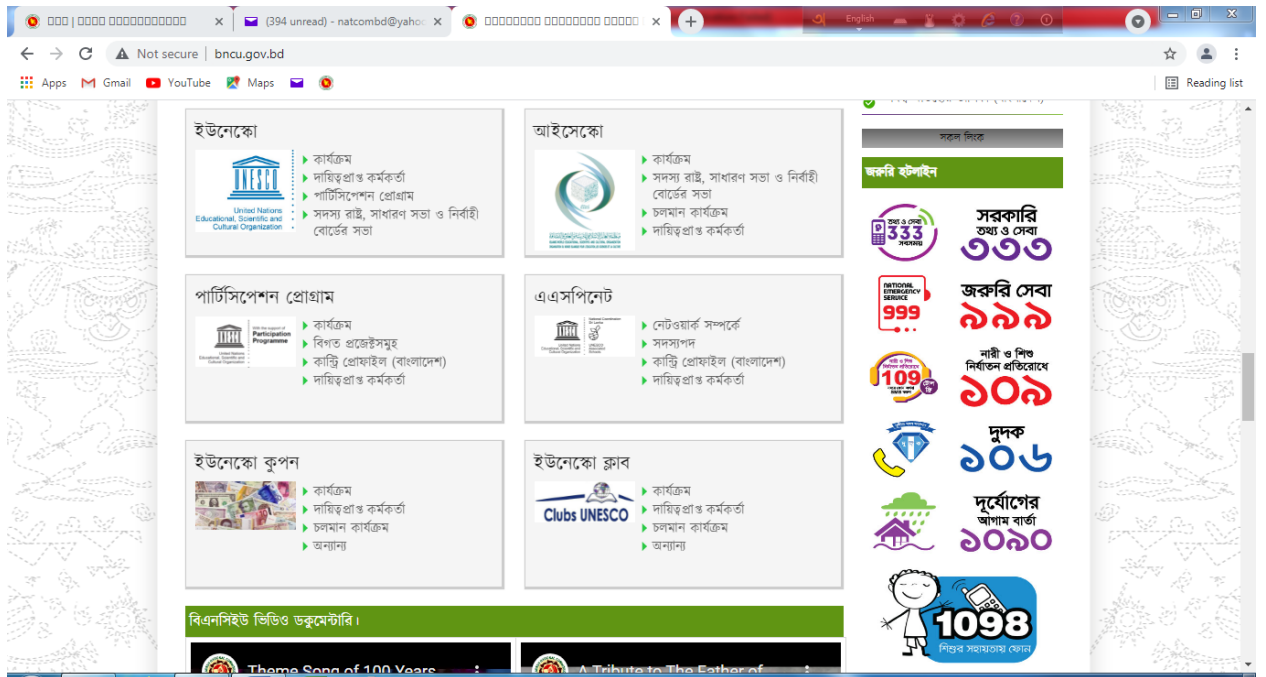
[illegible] | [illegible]
(394 unread) - natcombd@yahoo
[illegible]
English
Not secure | bncu.gov.bd
Apps Gmail YouTube Maps
Reading list

ইউনেস্কো
UNESCO
United Nations Educational, Scientific and Cultural Organization
কার্যক্রম
দায়িত্বপ্রাপ্ত কর্মকর্তা
পার্টিসিপেশন প্রোগ্রাম
সদস্য রাষ্ট্র, সাধারণ সভা ও নির্বাহী বোর্ডের সভা

আইসেস্কো
কার্যক্রম
সদস্য রাষ্ট্র, সাধারণ সভা ও নির্বাহী বোর্ডের সভা
চলমান কার্যক্রম
দায়িত্বপ্রাপ্ত কর্মকর্তা

পার্টিসিপেশন প্রোগ্রাম
With the support of Participation Programme
United Nations Educational, Scientific and Cultural Organization
কার্যক্রম
বিগত প্রজেক্টসমূহ
কান্ট্রি প্রোফাইল (বাংলাদেশ)
দায়িত্বপ্রাপ্ত কর্মকর্তা

এএসপিনেট
কার্যক্রম
নেটওয়ার্ক সম্পর্কে
সদস্যপদ
কান্ট্রি প্রোফাইল (বাংলাদেশ)
দায়িত্বপ্রাপ্ত কর্মকর্তা

ইউনেস্কো কুপন
কার্যক্রম
দায়িত্বপ্রাপ্ত কর্মকর্তা
চলমান কার্যক্রম
অন্যান্য

ইউনেস্কো ক্লাব
Clubs UNESCO
কার্যক্রম
দায়িত্বপ্রাপ্ত কর্মকর্তা
চলমান কার্যক্রম
অন্যান্য

বিএনসিইউ ভিডিও ডকুমেন্টারি।
Theme Song of 100 Years
A Tribute to The Father of

সকল লিংক
জরুরি হটলাইন
তথ্য ও সেবা 333
সরকারি তথ্য ও সেবা ৩৩৩
NATIONAL EMERGENCY SERVICE 999
জরুরি সেবা ৯৯৯
109
নারী ও শিশু নির্যাতন প্রতিরোধে ১০৯
দুদক ১০৬
দুর্যোগের আগাম বার্তা ১০৯০
1098
শিশুর সহায়তায় ফোন